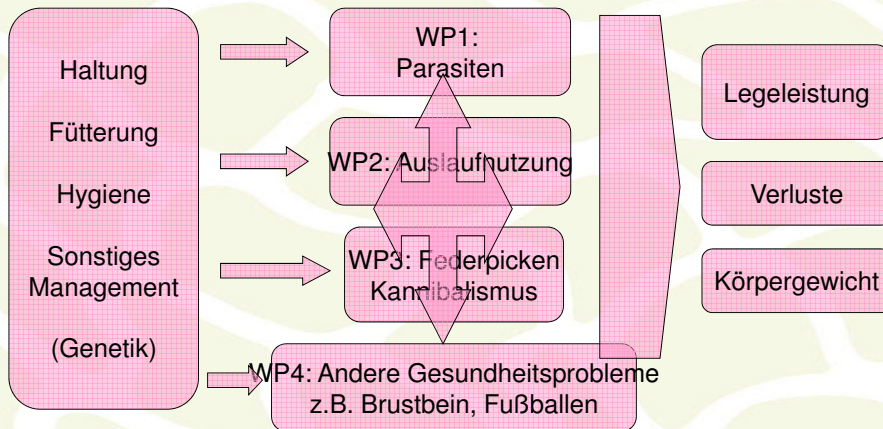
Haltung

Fütterung

Hygiene

Sonstiges Management

(Genetik)

WP1: Parasiten

WP2: Auslaufnutzung

WP3: Federpicken Kannibalismus

WP4: Andere Gesundheitsprobleme z.B. Brustbein, Fußballen

Legeleistung

Verluste

Körpergewicht